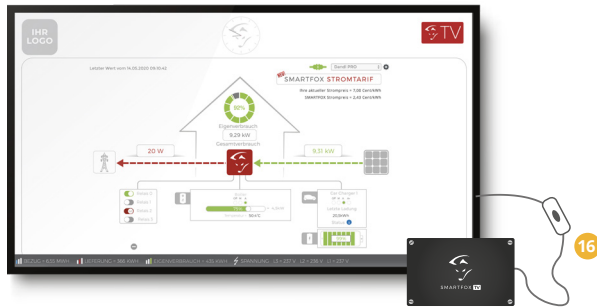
IHR LOGO

TV

Letzter Wert vom 14.05.2020 09:10:42

SMARTFOX STROMTARIF

Ihre aktueller Strompreis = 7,00 Cent/kWh
SMARTFOX Strompreis = 2,43 Cent/kWh

60%
Eigenverbrauch
9.29 kW
Gesamtverbrauch

20 W

9.31 kW

Relais 1
Relais 2
Relais 3
Relais 4

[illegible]

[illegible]

BEZUG: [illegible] | LIEFERUNG: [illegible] | EIGENVERBRAUCH: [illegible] | SPANNUNG: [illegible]

16

SMARTFOX TV